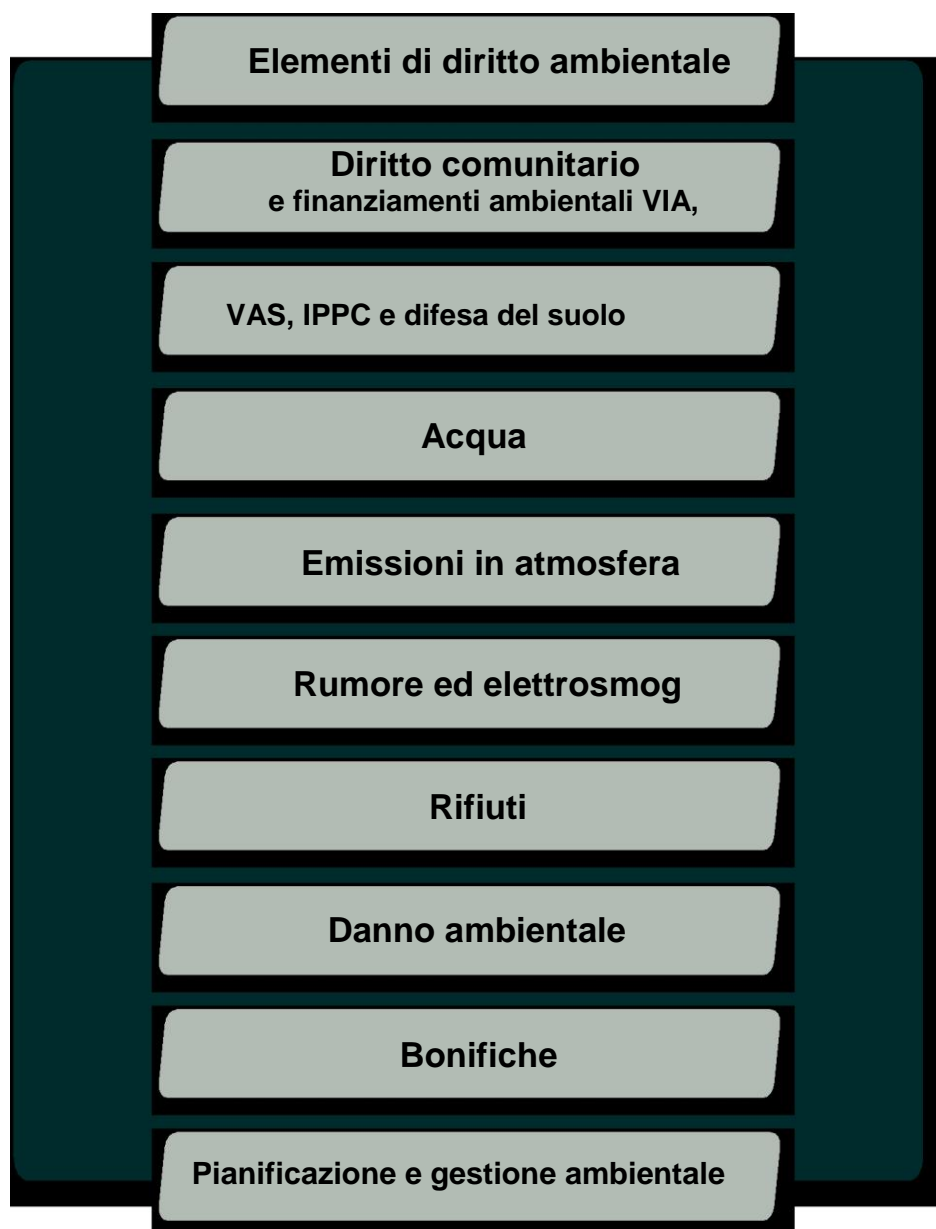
Elementi di diritto ambientale

Diritto comunitario
e finanziamenti ambientali VIA,

VAS, IPPC e difesa del suolo

Acqua

Emissioni in atmosfera

Rumore ed elettrosmog

Rifiuti

Danno ambientale

Bonifiche

Pianificazione e gestione ambientale